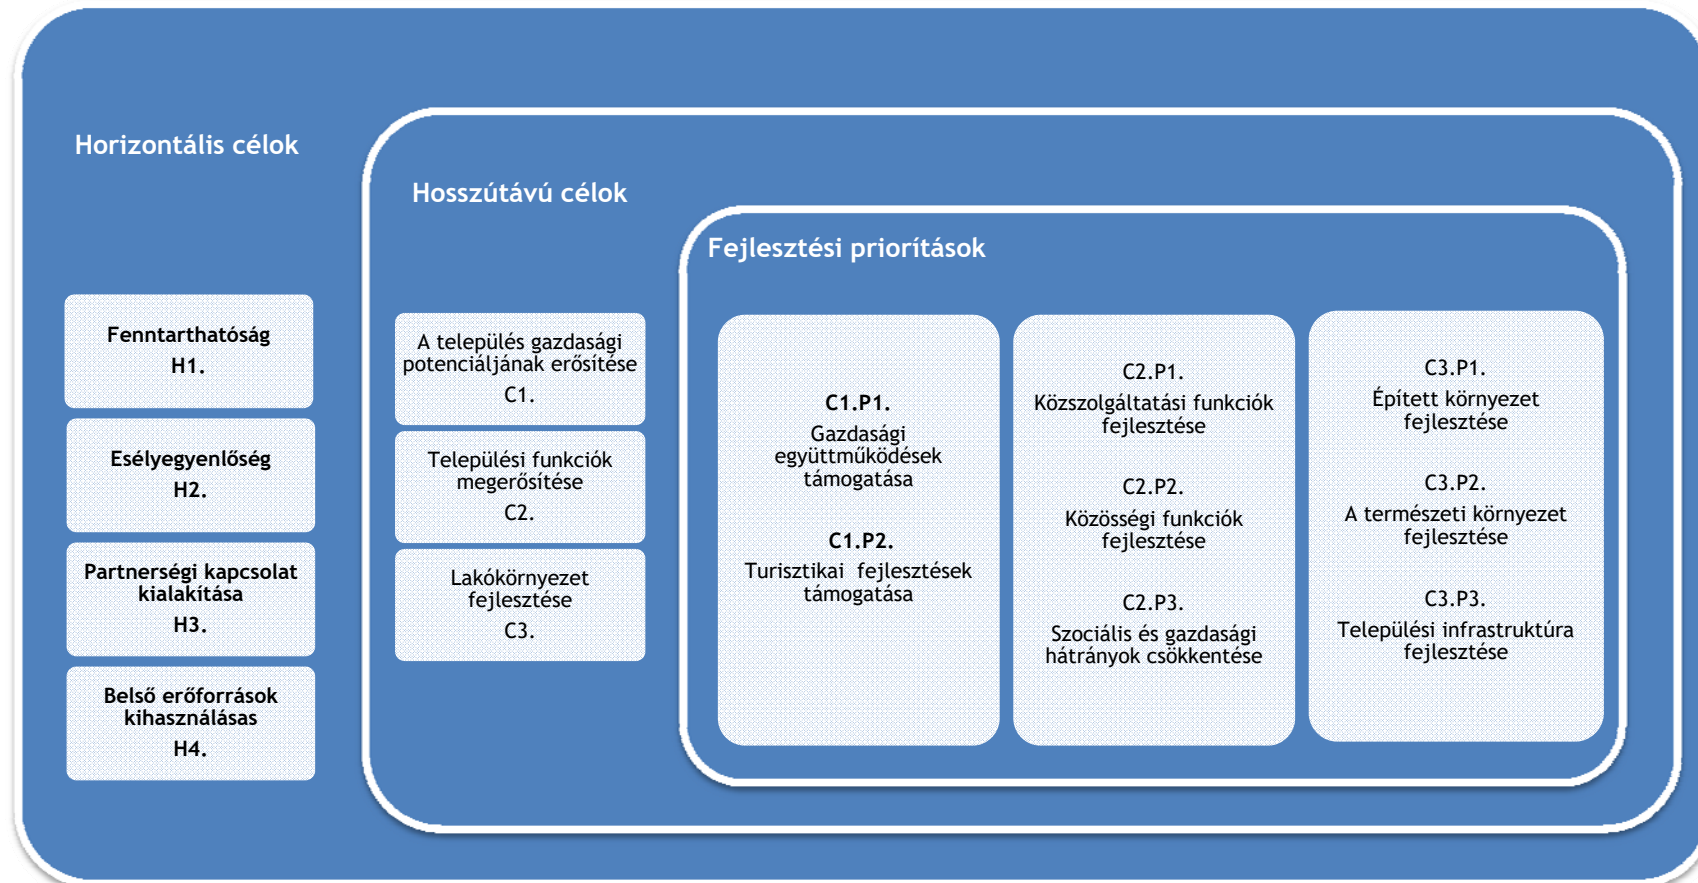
Horizontális célok

Fenntarthatóság
H1.

Esélyegyenlőség
H2.

Partnerségi kapcsolat kialakítása
H3.

Belső erőforrások kihasználásas
H4.

Hosszútávú célok

A település gazdasági potenciáljának erősítése
C1.

Települési funkciók megerősítése
C2.

Lakókörnyezet fejlesztése
C3.

Fejlesztési prioritások

C1.P1.
Gazdasági együttműködések támogatása

C1.P2.
Turisztikai fejlesztések támogatása

C2.P1.
Közszolgáltatási funkciók fejlesztése

C2.P2.
Közösségi funkciók fejlesztése

C2.P3.
Szociális és gazdasági hátrányok csökkentése

C3.P1.
Épített környezet fejlesztése

C3.P2.
A természeti környezet fejlesztése

C3.P3.
Települési infrastruktúra fejlesztése